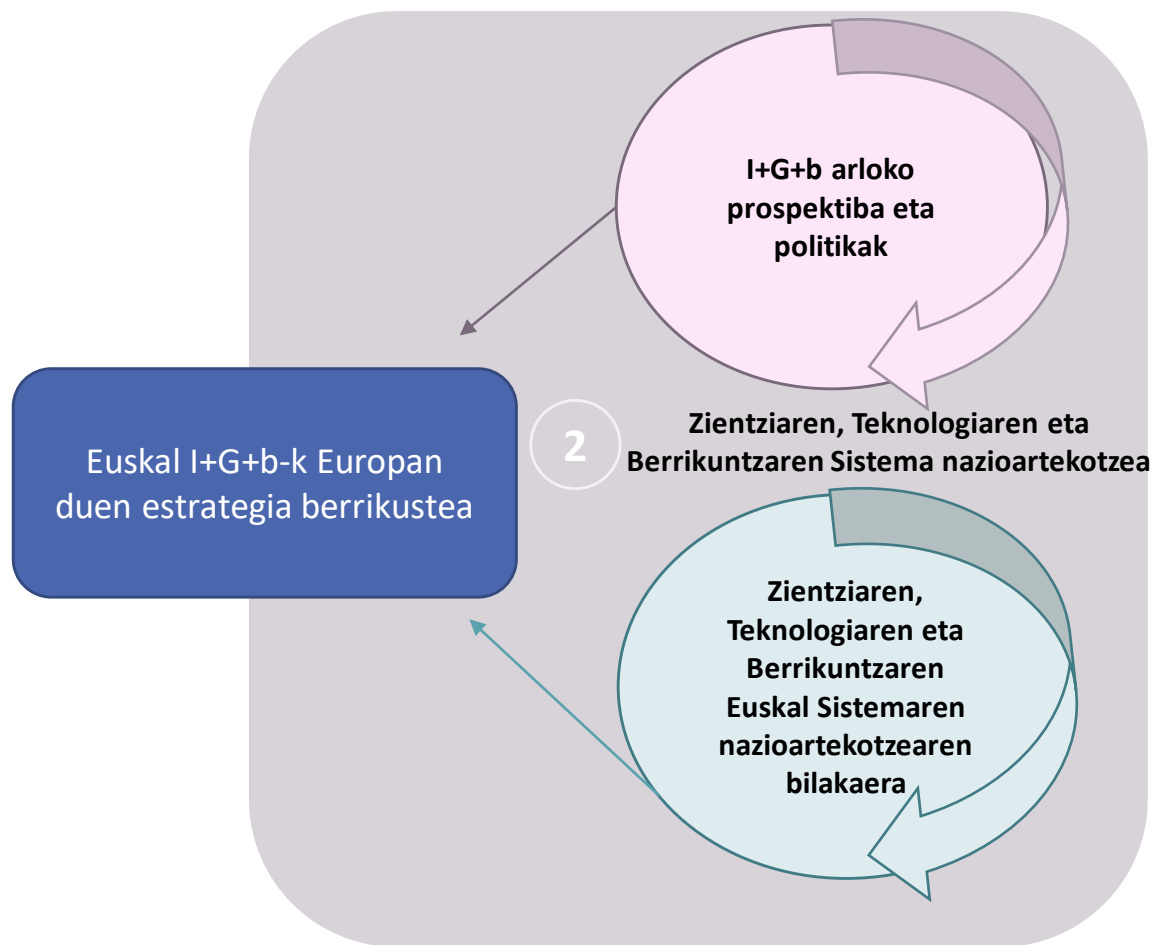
I+G+b arloko prospektiba eta politikak

Euskal I+G+b-k Europan duen estrategia berrikustea

2

Zientziaren, Teknologiaren eta Berrikuntzaren Sistema nazioartekotzea

Zientziaren, Teknologiaren eta Berrikuntzaren Euskal Sistemaren nazioartekotzearen bilakaera